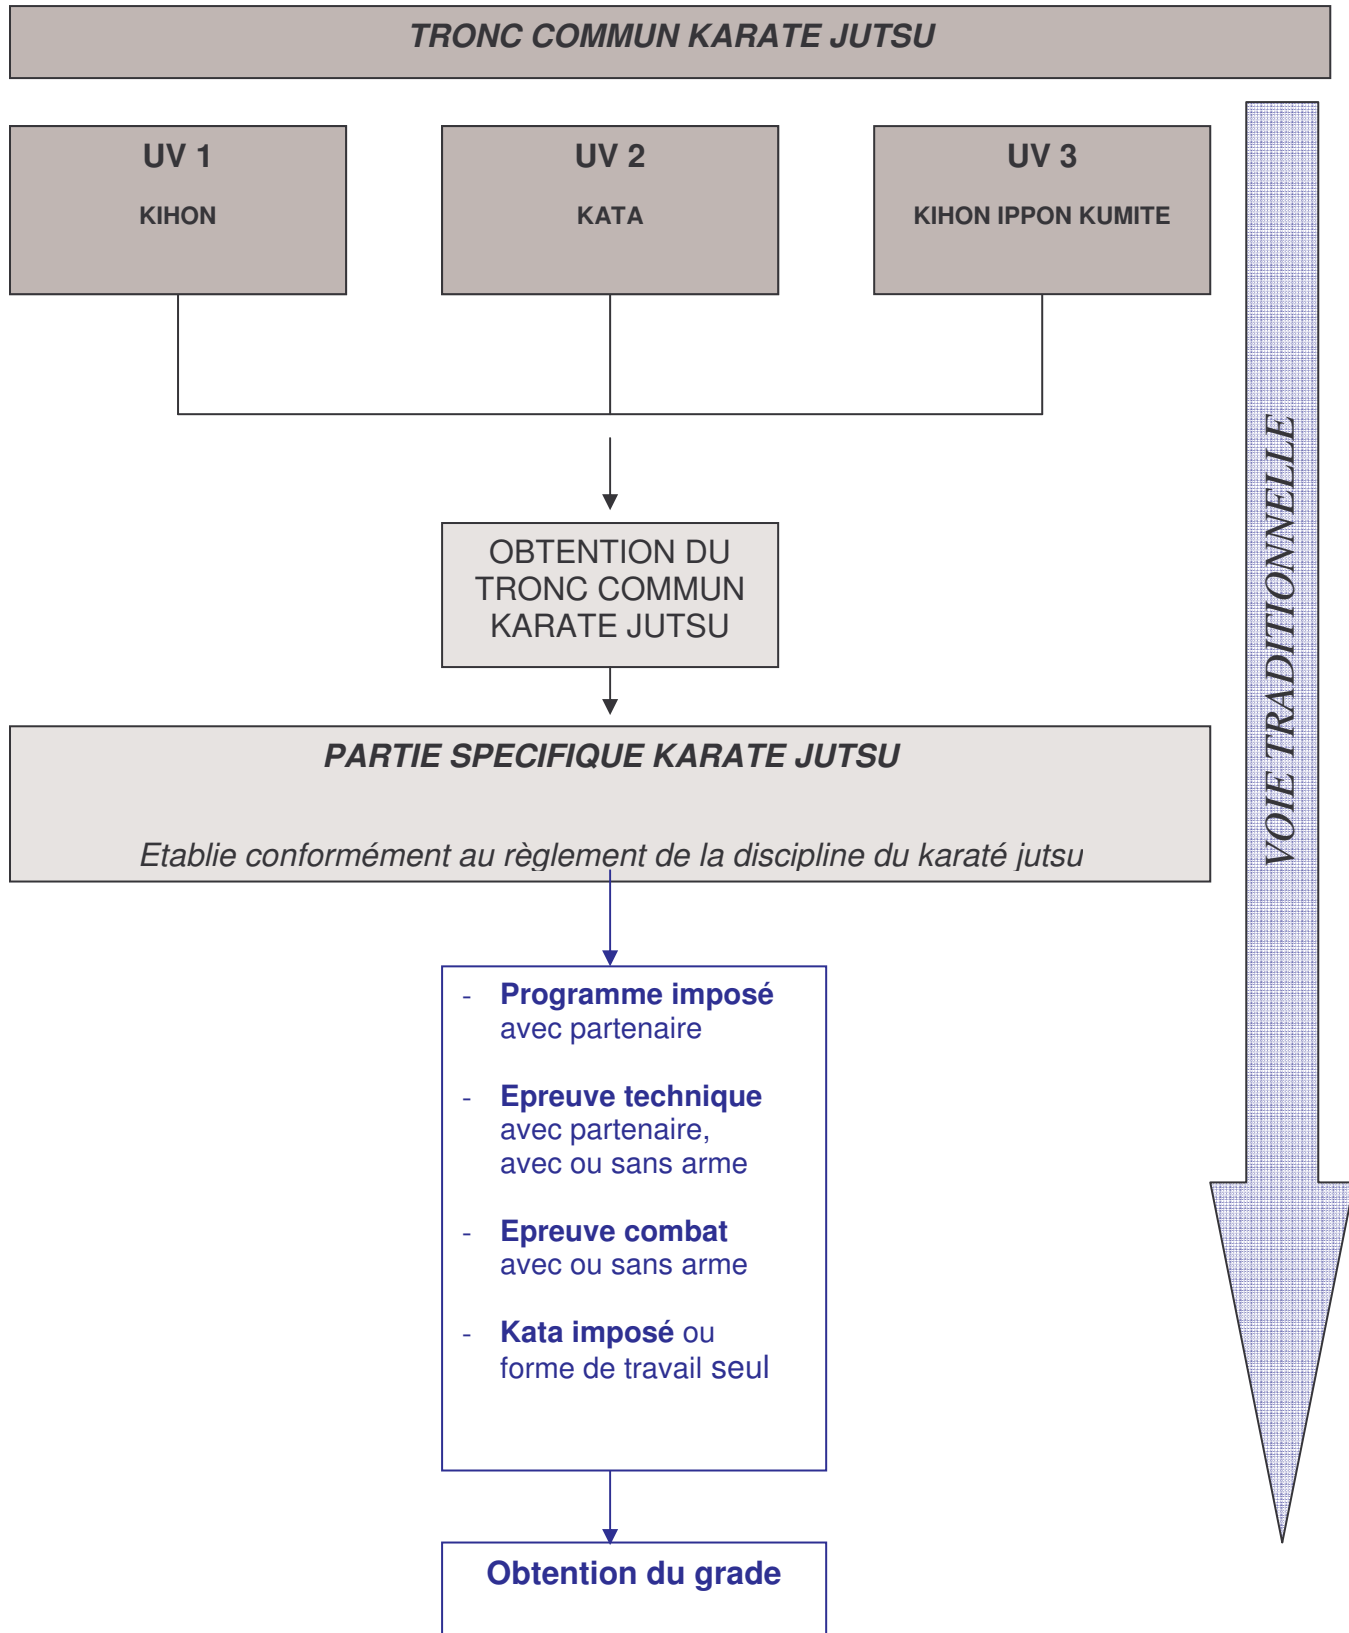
TRONC COMMUN KARATE JUTSU

UV 1

KIHON

UV 2

KATA

UV 3

KIHON IPPON KUMITE

VOIE TRADITIONNELLE

OBTENTION DU TRONC COMMUN KARATE JUTSU

PARTIE SPECIFIQUE KARATE JUTSU

Etablie conformément au règlement de la discipline du karaté jutsu

- Programme imposé avec partenaire

- Epreuve technique avec partenaire, avec ou sans arme

- Epreuve combat avec ou sans arme

- Kata imposé ou forme de travail seul

Obtention du grade